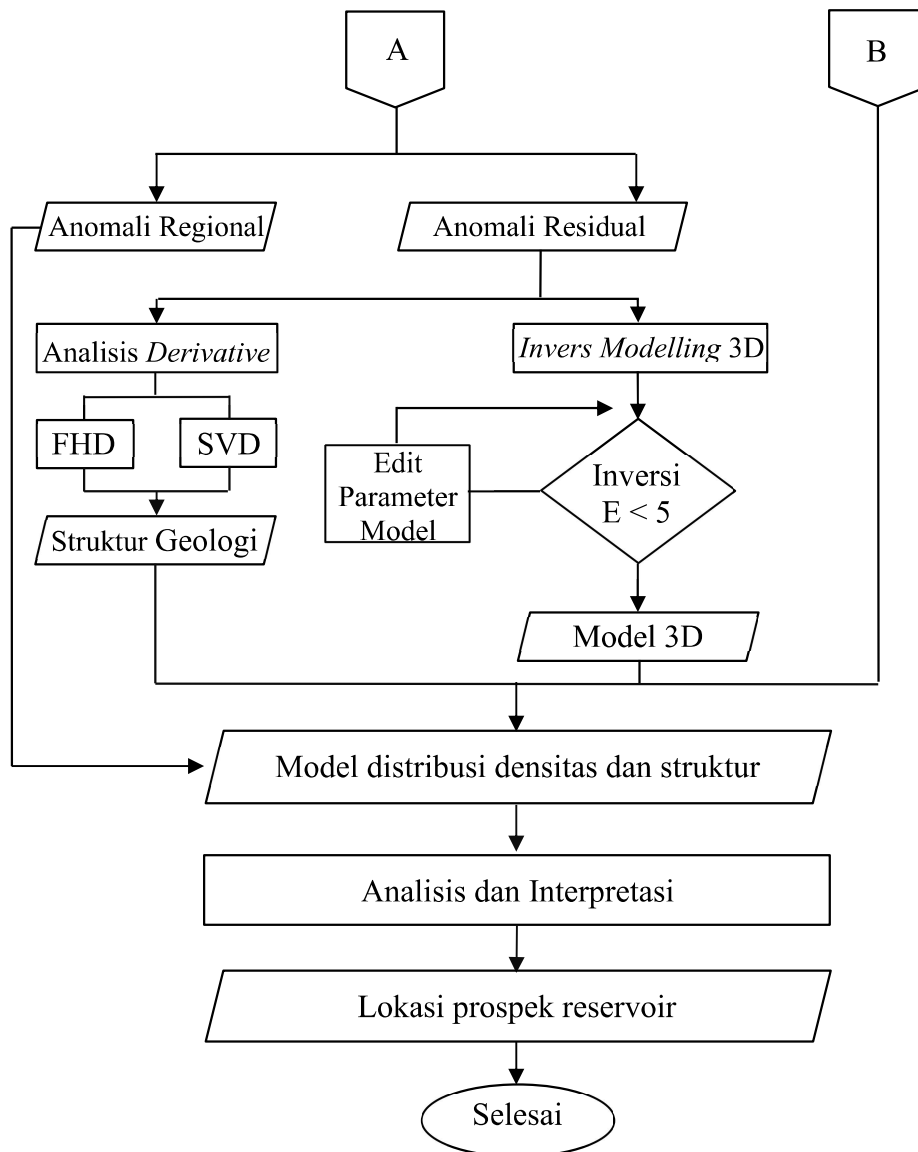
A

B

Anomali Regional

Anomali Residual

Analisis Derivative

Invers Modelling 3D

FHD

SVD

Edit Parameter Model

Inversi E < 5

Struktur Geologi

Model 3D

Model distribusi densitas dan struktur

Analisis dan Interpretasi

Lokasi prospek reservoir

Selesai